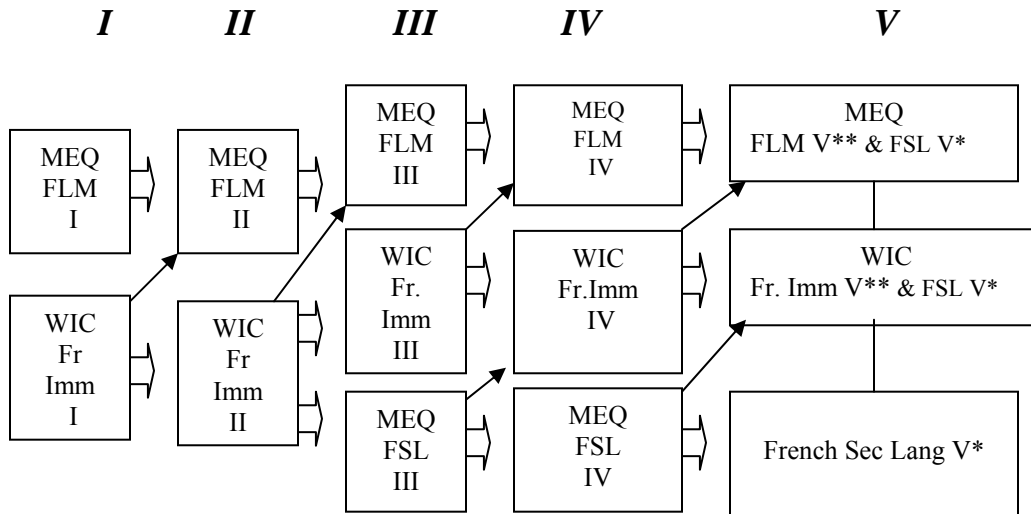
I II III IV V

MEQ
FLM
I

WIC
Fr
Imm
I

MEQ
FLM
II

WIC
Fr
Imm
II

MEQ
FLM
III

WIC
Fr.
Imm
III

MEQ
FSL
III

MEQ
FLM
IV

WIC
Fr.Imm
IV

MEQ
FSL
IV

MEQ
FLM V** & FSL V*

WIC
Fr. Imm V** & FSL V*

French Sec Lang V*